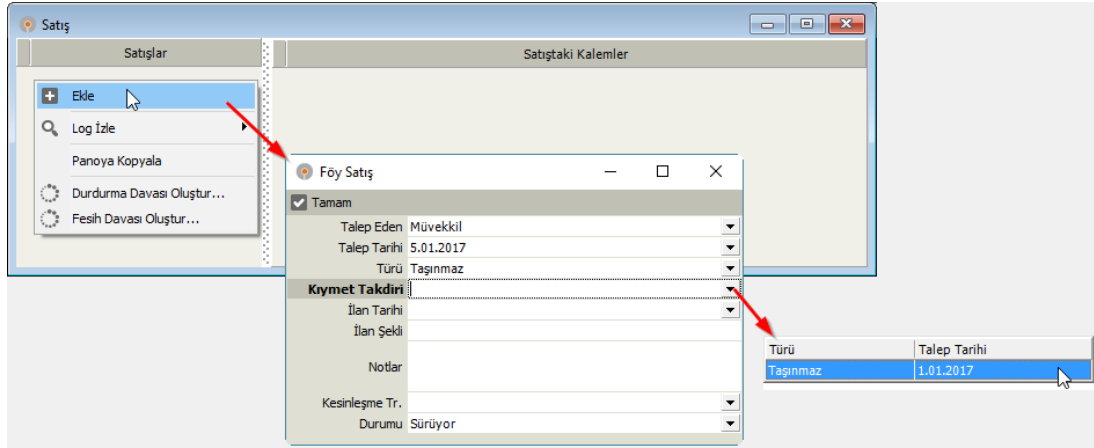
Satış

Satışlar

Satıştaki Kalemler

Ekle

Log İzle

Panoya Kopyala

Durdurma Davası Oluştur...

Fesih Davası Oluştur...

Föy Satış

Tamam

Talep Eden Müvekkil

Talep Tarihi 5.01.2017

Türü Taşınmaz

Kıymet Takdiri

İlan Tarihi

İlan Şekli

Notlar

Kesinleşme Tr.

Durumu Sürüyor

| Türü | Talep Tarihi |
|---|---|
| Taşınmaz | 1.01.2017 |